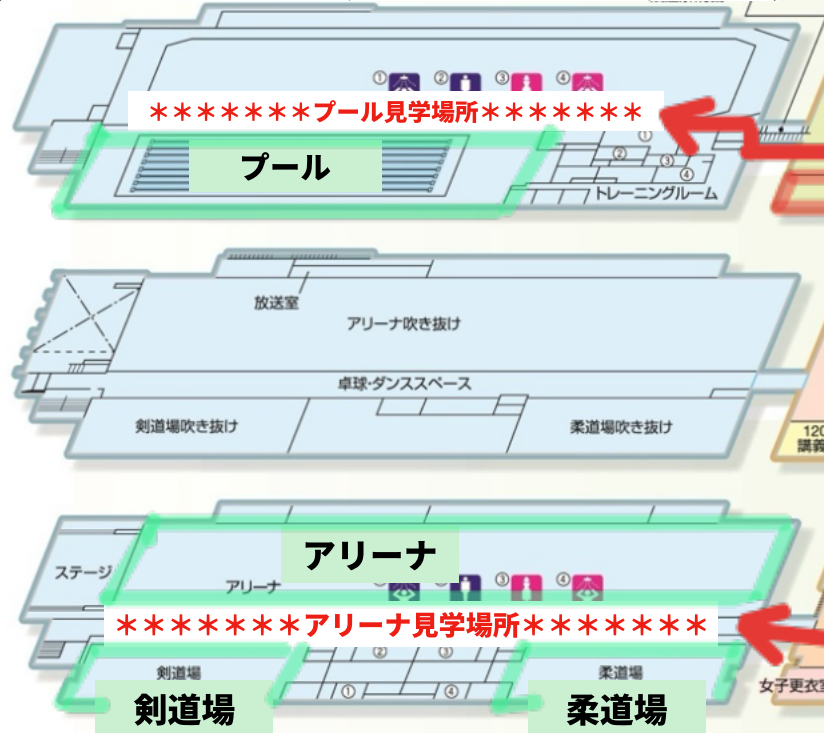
①②③④

＊＊＊＊＊＊＊プール見学場所＊＊＊＊＊＊＊

①②③④

プール

トレーニングルーム

放送室

アリーナ吹き抜け

卓球・ダンススペース

剣道場吹き抜け

柔道場吹き抜け

120
講義

ステージ

アリーナ

アリーナ

①②③④

＊＊＊＊＊＊＊アリーナ見学場所＊＊＊＊＊＊＊

剣道場

②③①④

柔道場

女子更衣室

剣道場

柔道場